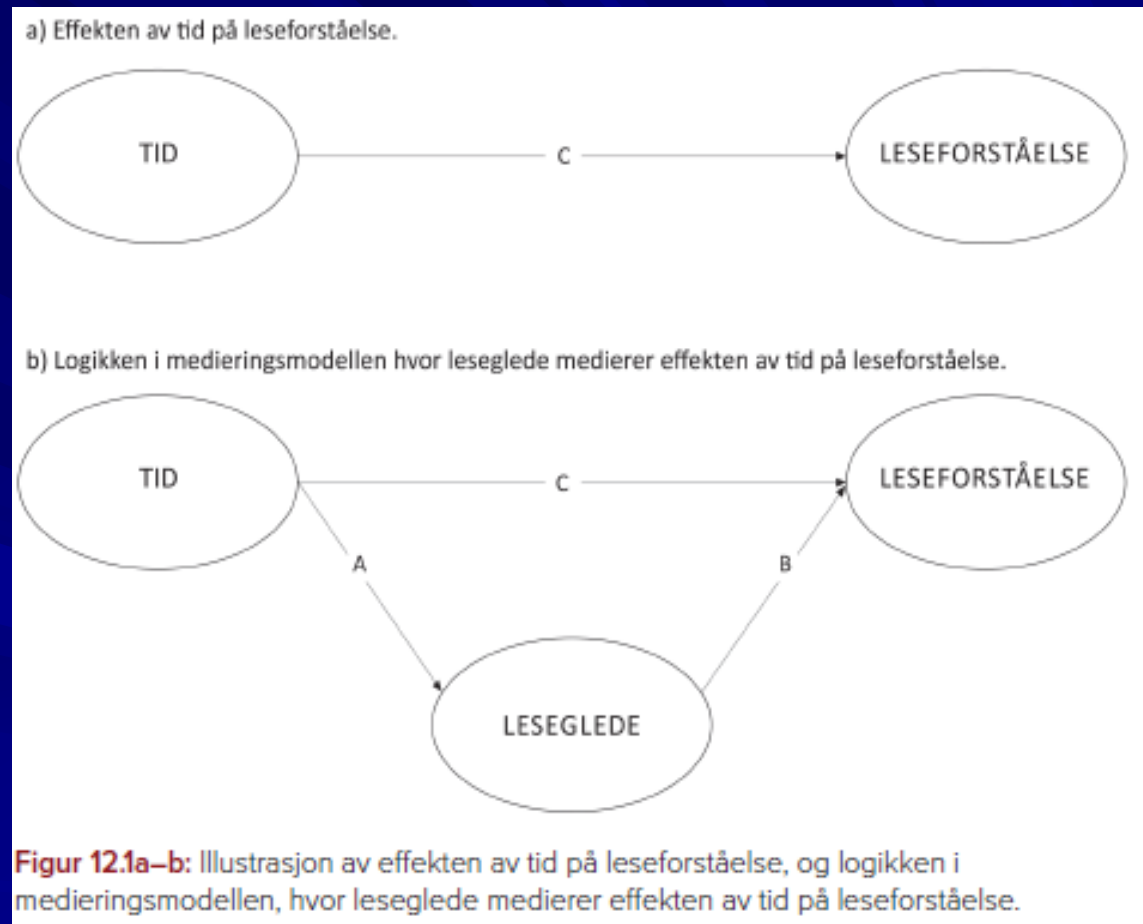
a) Effekten av tid på leseforståelse.

TID

C

LESEFORSTÅELSE

b) Logikken i medieringsmodellen hvor leseglede medierer effekten av tid på leseforståelse.

TID

C

LESEFORSTÅELSE

A

B

LESEGLEDE

Figur 12.1a–b: Illustrasjon av effekten av tid på leseforståelse, og logikken i medieringsmodellen, hvor leseglede medierer effekten av tid på leseforståelse.